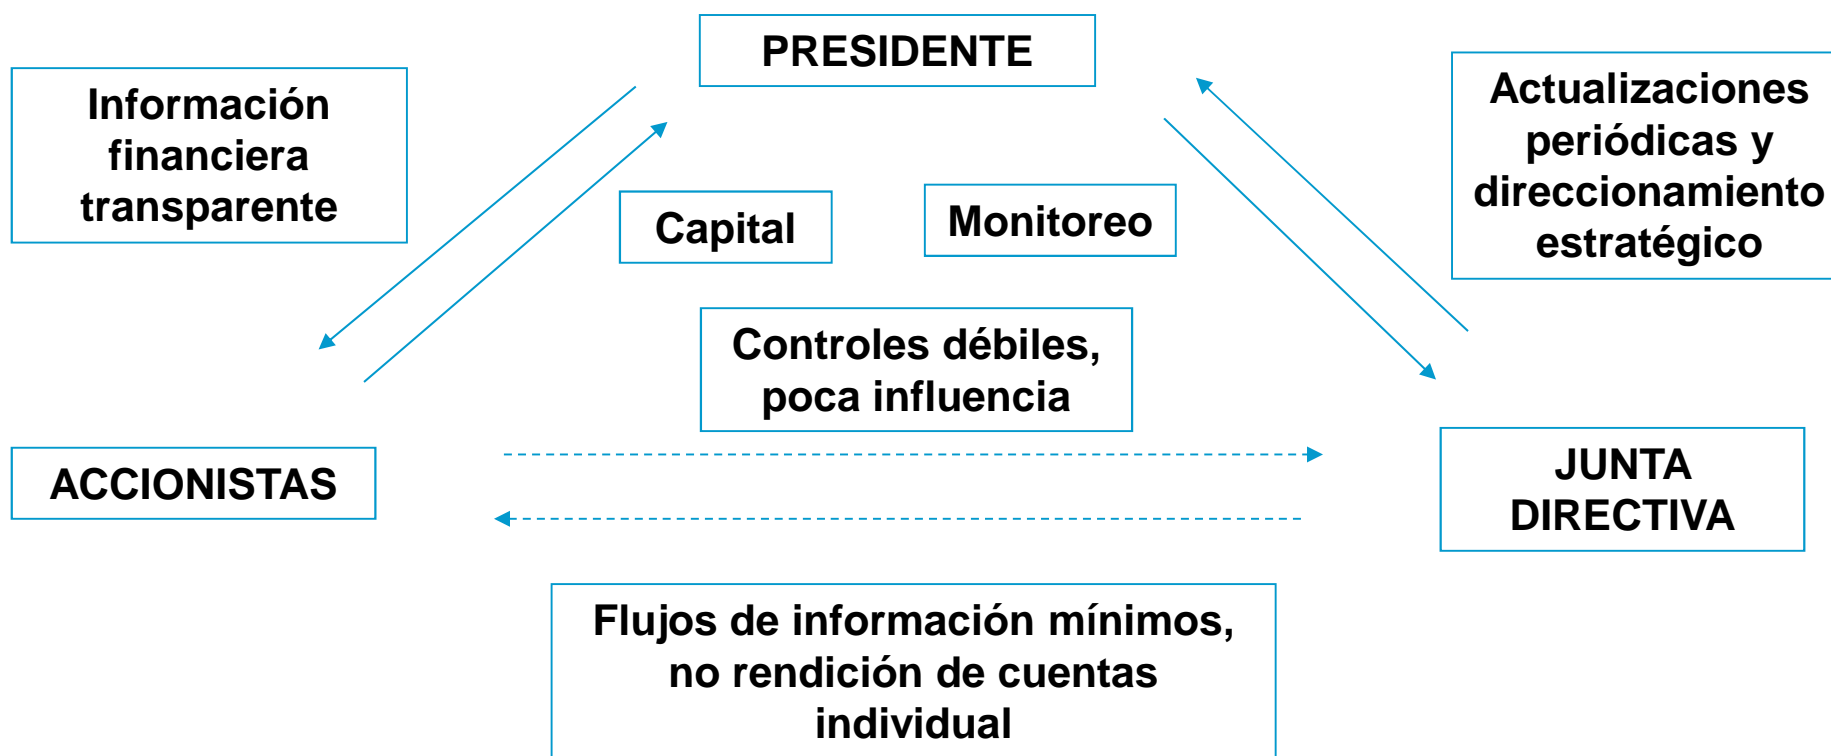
PRESIDENTE

Información financiera transparente

Actualizaciones periódicas y direccionamiento estratégico

Capital

Monitoreo

Controles débiles, poca influencia

ACCIONISTAS

JUNTA DIRECTIVA

Flujos de información mínimos, no rendición de cuentas individual